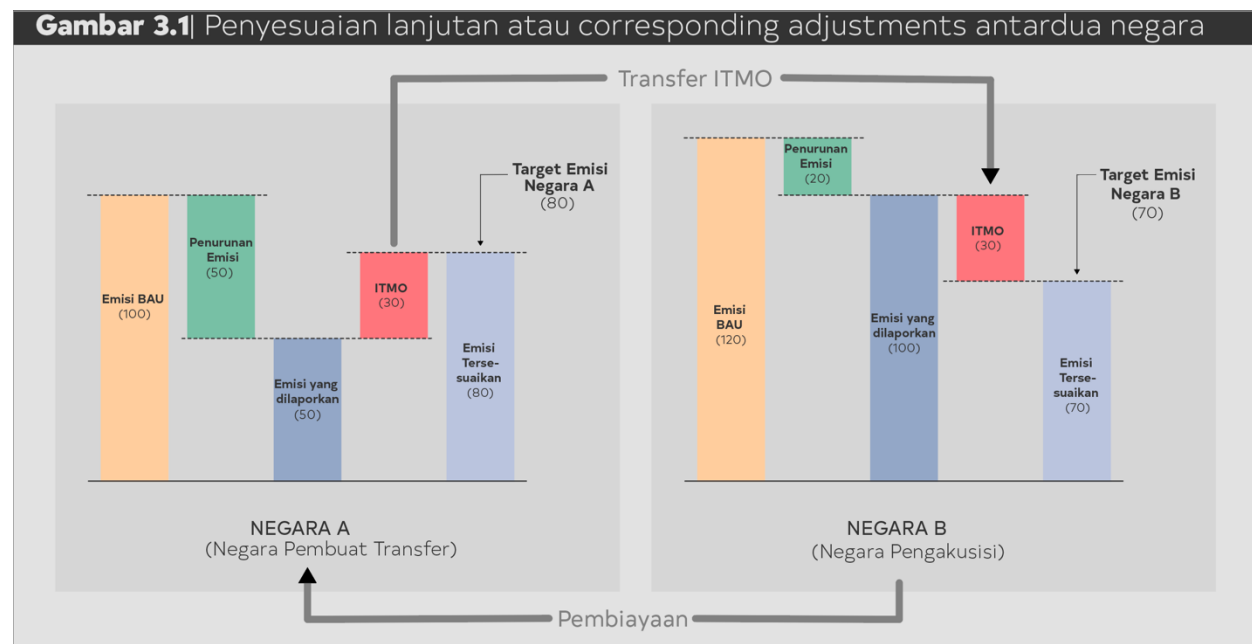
**Gambar 3.1**| Penyesuaian lanjutan atau corresponding adjustments antardua negara

Transfer ITMO

Target Emisi Negara A (80)

Emisi BAU (100)

Penurunan Emisi (50)

Emisi yang dilaporkan (50)

ITMO (30)

Emisi Tersesuaikan (80)

NEGARA A
(Negara Pembuat Transfer)

Penurunan Emisi (20)

Target Emisi Negara B (70)

Emisi BAU (120)

Emisi yang dilaporkan (100)

ITMO (30)

Emisi Tersesuaikan (70)

NEGARA B
(Negara Pengakusisi)

Pembiayaan